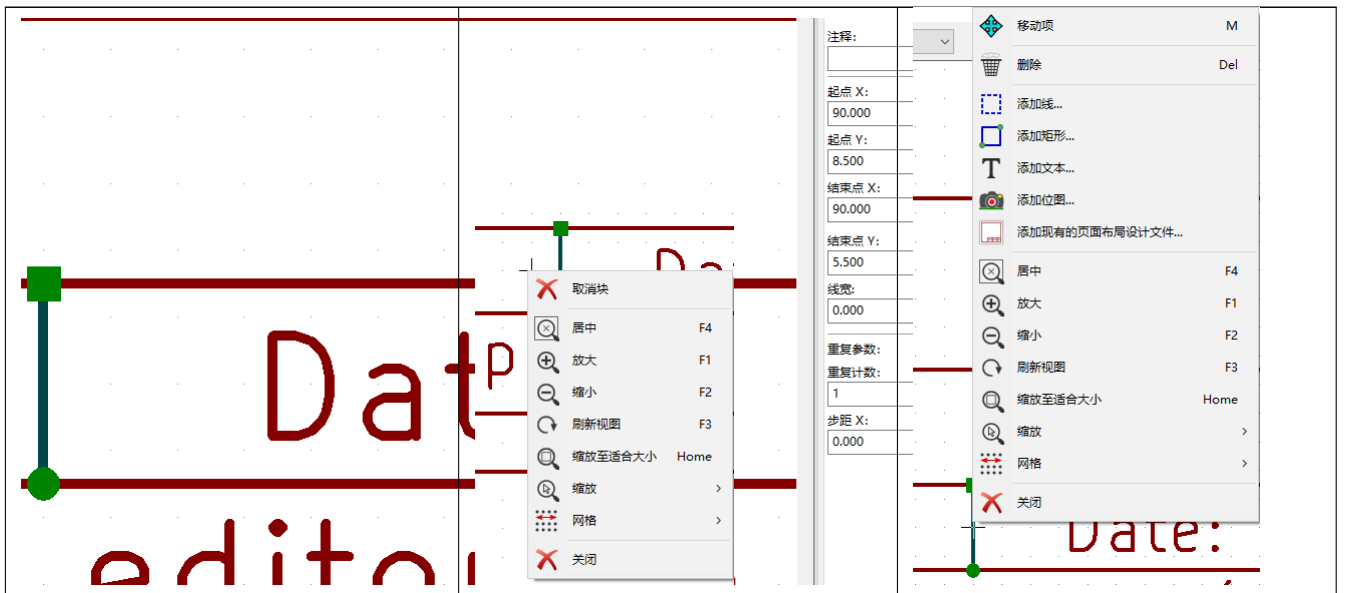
Dat
edito
Da
P

取消块
居中 F4
放大 F1
缩小 F2
刷新视图 F3
缩放至适合大小 Home
缩放 >
网格 >
关闭

注释:
起点 X:
90.000
起点 Y:
8.500
结束点 X:
90.000
结束点 Y:
5.500
线宽:
0.000
重复参数:
重复计数:
1
步距 X:
0.000

移动项 M
删除 Del
添加线...
添加矩形...
添加文本...
添加位图...
添加现有的页面布局设计文件...
居中 F4
放大 F1
缩小 F2
刷新视图 F3
缩放至适合大小 Home
缩放 >
网格 >
关闭

Date: